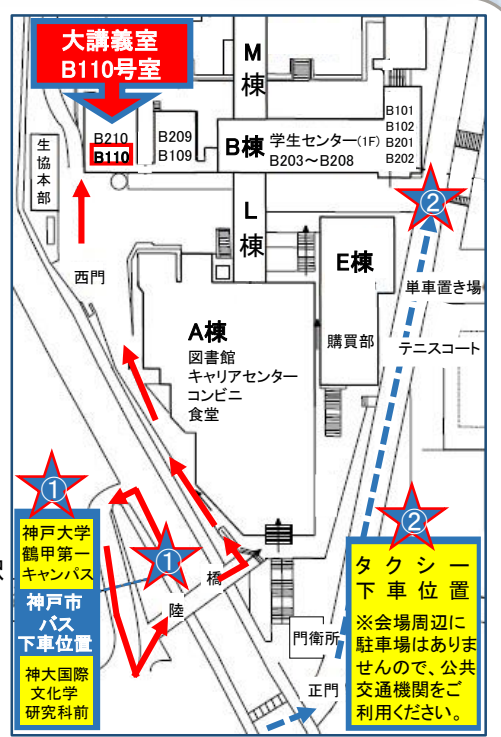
大講義室
B110号室

M
棟

生協本部

B210
B110

B209
B109

B棟 学生センター(1F)
B203~B208

B101
B102
B201
B202

L
棟

②

西門

E棟

単車置き場

A棟
図書館
キャリアセンター
コンビニ
食堂

購買部

テニスコート

①

神戸大学
鶴甲第一
キャンパス

①

神戸市
バス
下車位置

神大国際
文化学
研究科前

橋

陸

②

タクシー
下車位置

※会場周辺に駐車場はありませんので、公共交通機関をご利用ください。

門衛所

正門